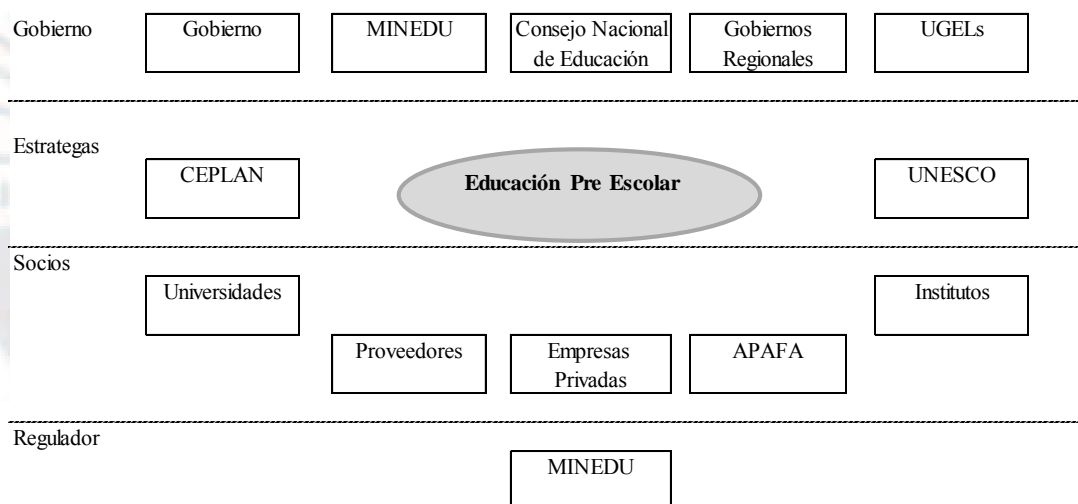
Gobierno

Gobierno

MINEDU

Consejo Nacional de Educación

Gobiernos Regionales

UGELs

Estrategas

CEPLAN

Educación Pre Escolar

UNESCO

Socios

Universidades

Institutos

Proveedores

Empresas Privadas

APAFA

Regulador

MINEDU